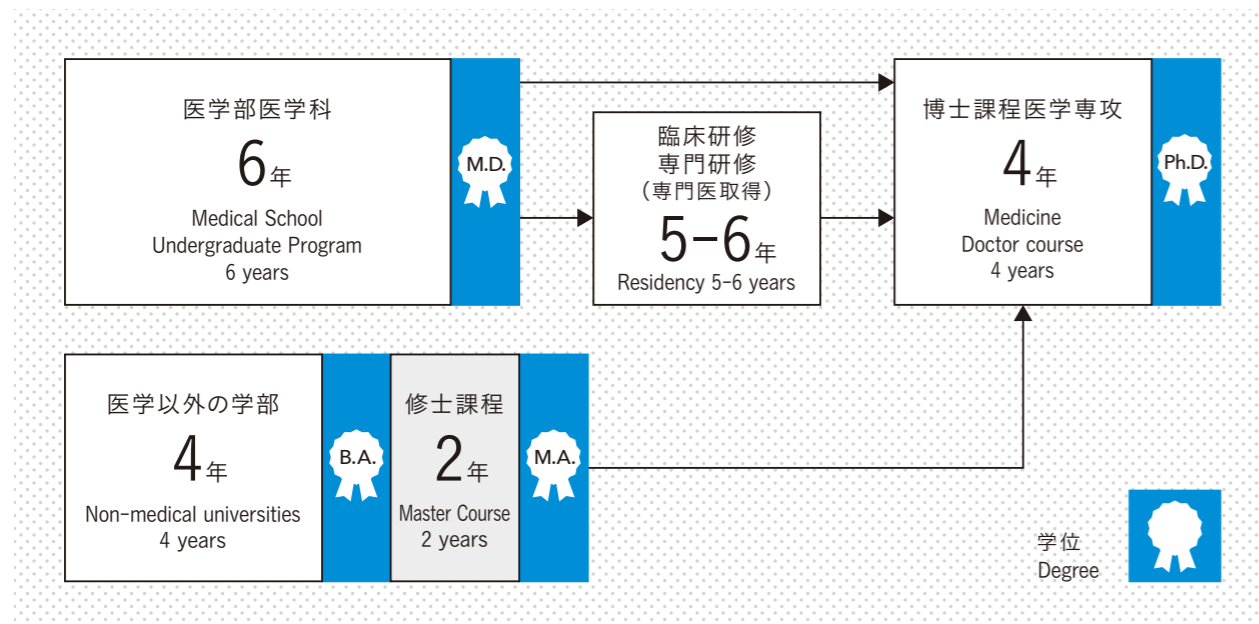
医学部医学科
6年
Medical School
Undergraduate Program
6 years

M.D.

臨床研修
専門研修
（専門医取得）
5–6年
Residency 5–6 years

博士課程医学専攻
4年
Medicine
Doctor course
4 years

Ph.D.

医学以外の学部
4年
Non-medical universities
4 years

B.A.

修士課程
2年
Master Course
2 years

M.A.

学位
Degree